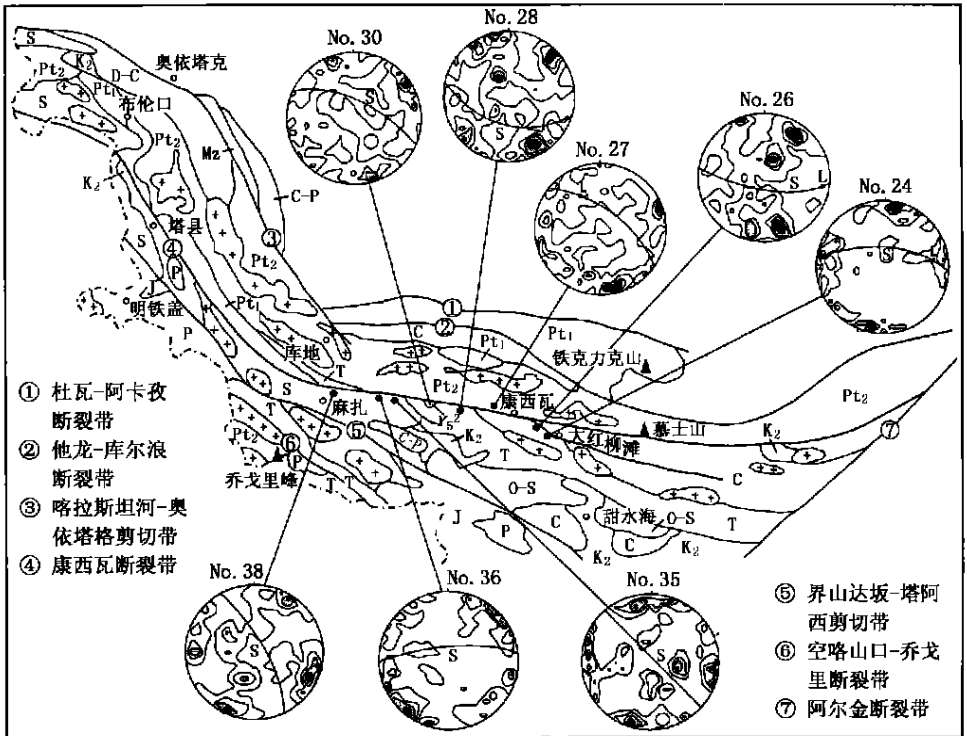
No. 30
No. 28
No. 27
No. 26
No. 24
S
$K_2$
$Pt_2$
D-C
奥依塔克
$Pt_1$
布伦口
$Pt_2$
Mz
$K_2$
C-P
塔县
③
④
S
P
$Pt_2$
明铁盖
$Pt_1$
P
①
②
C
$Pt_1$
$Pt_1$
铁克力克山
库地
T
S
麻扎
$Pt_2$
$\gamma_5$
康西瓦
大红柳滩
慕士山
$Pt_2$
$K_2$
⑦
⑤
$K_2$
$Pt_2$
⑥
P
T
C
乔戈里峰
T
T
O-S
J
P
C
甜水海
O-S
T
C
$K_2$
$K_2$
S
S
S
L
S
S
S
S
No. 38
No. 36
No. 35

① 杜瓦-阿卡孜断裂带
② 他龙-库尔浪断裂带
③ 喀拉斯坦河-奥依塔格剪切带
④ 康西瓦断裂带

⑤ 界山达坂-塔阿西剪切带
⑥ 空喀山口-乔戈里断裂带
⑦ 阿尔金断裂带